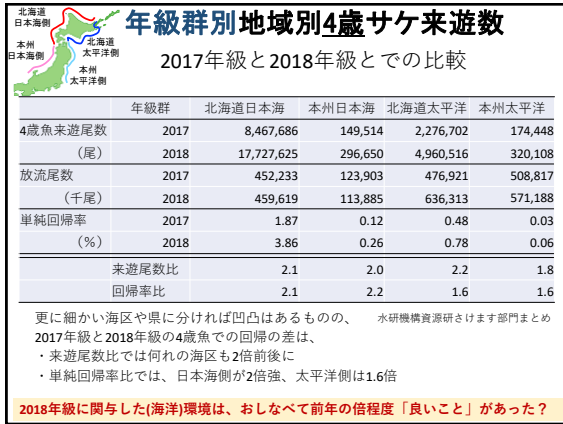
北海道日本海側

本州日本海側

北海道太平洋側

本州太平洋側

年級群別地域別4歳サケ来遊数

2017年級と2018年級とでの比較

| | 年級群 | 北海道日本海 | 本州日本海 | 北海道太平洋 | 本州太平洋 |
|---|---|---|---|---|---|
| 4歳魚来遊尾数 | 2017 | 8,467,686 | 149,514 | 2,276,702 | 174,448 |
| （尾） | 2018 | 17,727,625 | 296,650 | 4,960,516 | 320,108 |
| 放流尾数 | 2017 | 452,233 | 123,903 | 476,921 | 508,817 |
| （千尾） | 2018 | 459,619 | 113,885 | 636,313 | 571,188 |
| 単純回帰率 | 2017 | 1.87 | 0.12 | 0.48 | 0.03 |
| （%） | 2018 | 3.86 | 0.26 | 0.78 | 0.06 |
| | 来遊尾数比 | 2.1 | 2.0 | 2.2 | 1.8 |
| | 回帰率比 | 2.1 | 2.2 | 1.6 | 1.6 |

更に細かい海区や県に分ければ凹凸はあるものの、 水研機構資源研さけます部門まとめ

2017年級と2018年級の4歳魚での回帰の差は、

・来遊尾数比では何れの海区も2倍前後に

・単純回帰率比では、日本海側が2倍強、太平洋側は1.6倍

2018年級に関与した(海洋)環境は、おしなべて前年の倍程度「良いこと」があった？